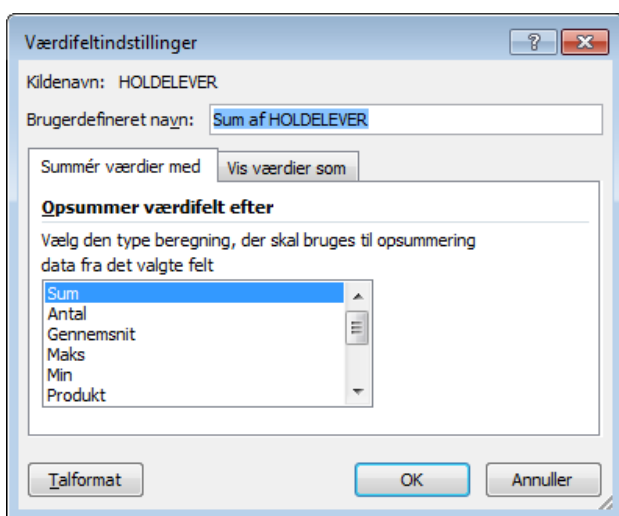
Værdifeltindstillinger

?

Kildenavn: HOLDELEVER

Brugerdefineret navn: Sum af HOLDELEVER

Summér værdier med

Vis værdier som

Opsummer værdifelt efter

Vælg den type beregning, der skal bruges til opsummering data fra det valgte felt

Sum
Antal
Gennemsnit
Maks
Min
Produkt

Talformat

OK

Annuller